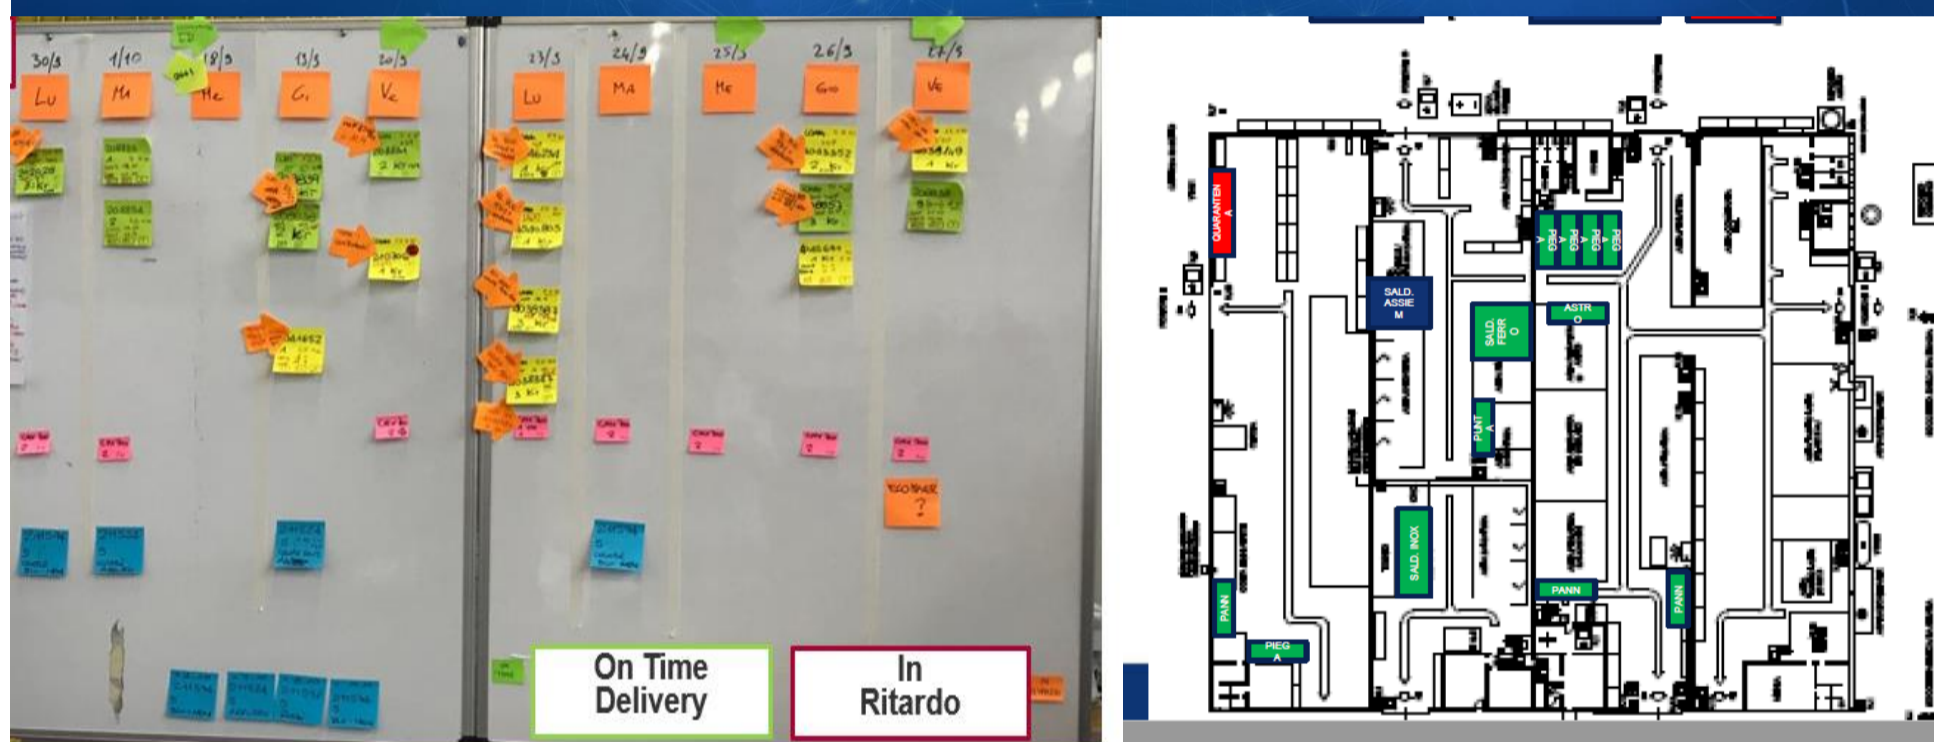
30/9
1/10
18/9
19/9
20/9
23/9
24/9
25/9
26/9
27/9

Lu
Ma
Me
Gi
Ve
Lu
MA
Me
Gio
Ve

On Time Delivery

In Ritardo

QUARANTENA

SALD. ASSIEM

SALD. FERRO

ASTRO

PIEGA

PIEGA

PIEGA

PUNTA

SALD. INOX

PANN

PANN

PANN

PIEGA